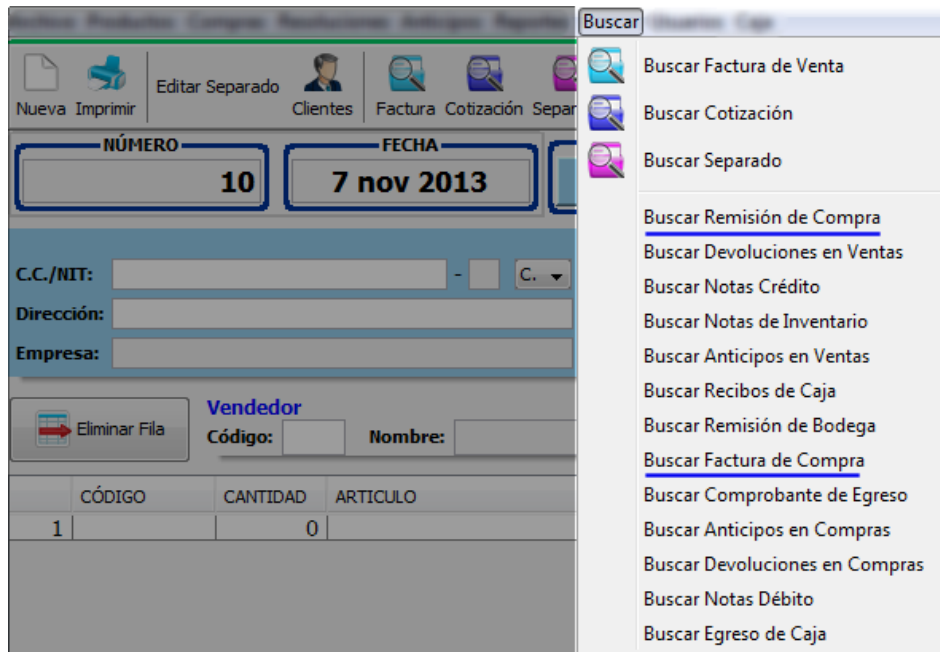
Archivo Productos Compras Resoluciones Anticipos Reportes Buscar Usuarios Caja

Nueva Imprimir Editar Separado Clientes Factura Cotización Separ

NÚMERO
10

FECHA
7 nov 2013

C.C./NIT: - C.
Dirección:
Empresa:

Eliminar Fila
Vendedor
Código: Nombre:

| | CÓDIGO | CANTIDAD | ARTICULO |
|---|---|---|---|
| 1 | | 0 | |

Buscar Factura de Venta
Buscar Cotización
Buscar Separado
Buscar Remisión de Compra
Buscar Devoluciones en Ventas
Buscar Notas Crédito
Buscar Notas de Inventario
Buscar Anticipos en Ventas
Buscar Recibos de Caja
Buscar Remisión de Bodega
Buscar Factura de Compra
Buscar Comprobante de Egreso
Buscar Anticipos en Compras
Buscar Devoluciones en Compras
Buscar Notas Débito
Buscar Egreso de Caja